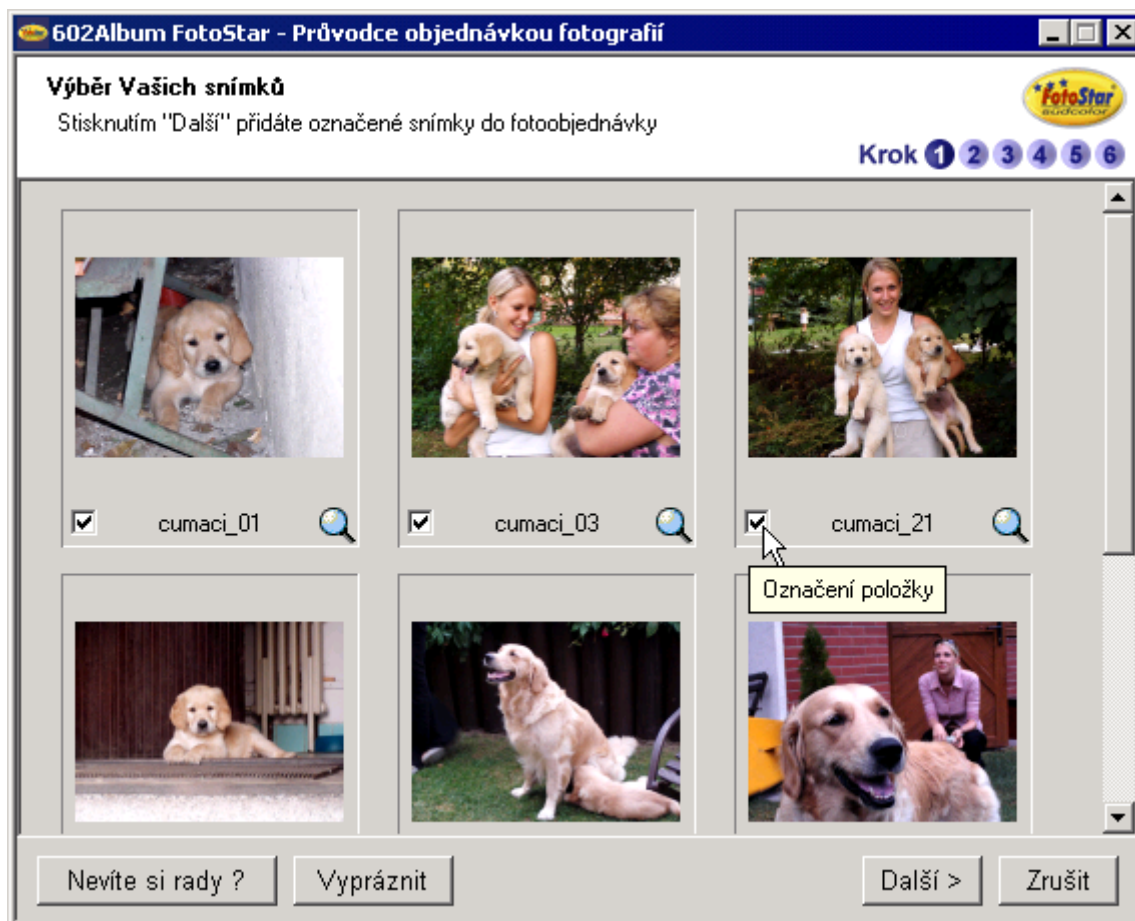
602Album FotoStar - Průvodce objednávkou fotografií

Výběr Vašich snímků

Stisknutím "Další" přidáte označené snímky do fotoobjednávky

FotoStar
audcolor

Krok 1 2 3 4 5 6

cumaci_01

cumaci_03

cumaci_21

Označení položky

Nevíte si rady ?

Vyprázdnit

Další >

Zrušit